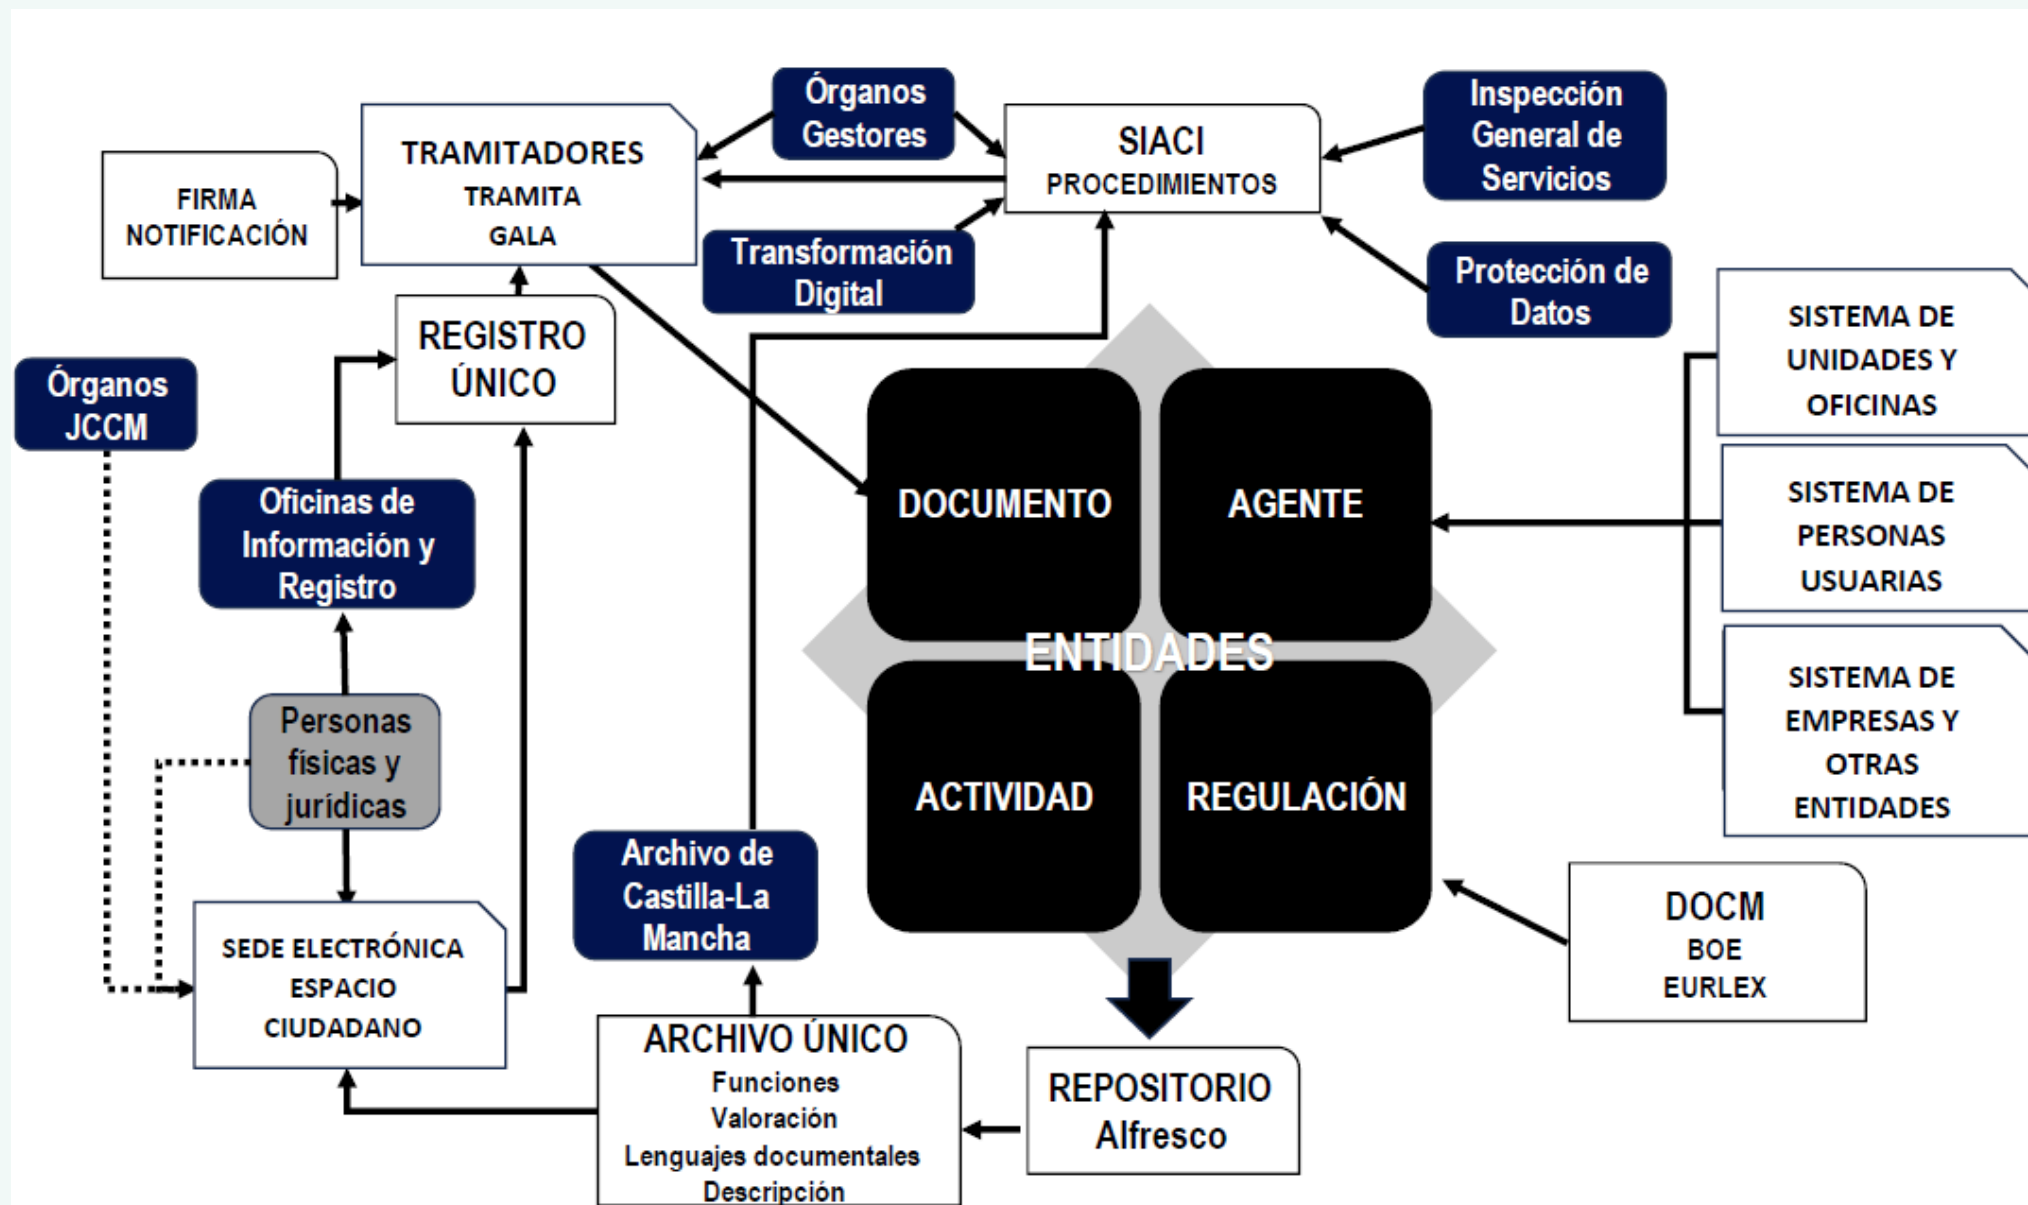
Órganos Gestores

TRAMITADORES
TRAMITA
GALA

FIRMA
NOTIFICACIÓN

SIACI
PROCEDIMIENTOS

Inspección General de Servicios

Transformación Digital

Protección de Datos

REGISTRO ÚNICO

Órganos JCCM

Oficinas de Información y Registro

Personas físicas y jurídicas

SEDE ELECTRÓNICA
ESPACIO
CIUDADANO

Archivo de Castilla-La Mancha

ARCHIVO ÚNICO
Funciones
Valoración
Lenguajes documentales
Descripción

DOCUMENTO

AGENTE

ENTIDADES

ACTIVIDAD

REGULACIÓN

SISTEMA DE UNIDADES Y OFICINAS

SISTEMA DE PERSONAS USUARIAS

SISTEMA DE EMPRESAS Y OTRAS ENTIDADES

DOCM
BOE
EURLEX

REPOSITORIO
Alfresco